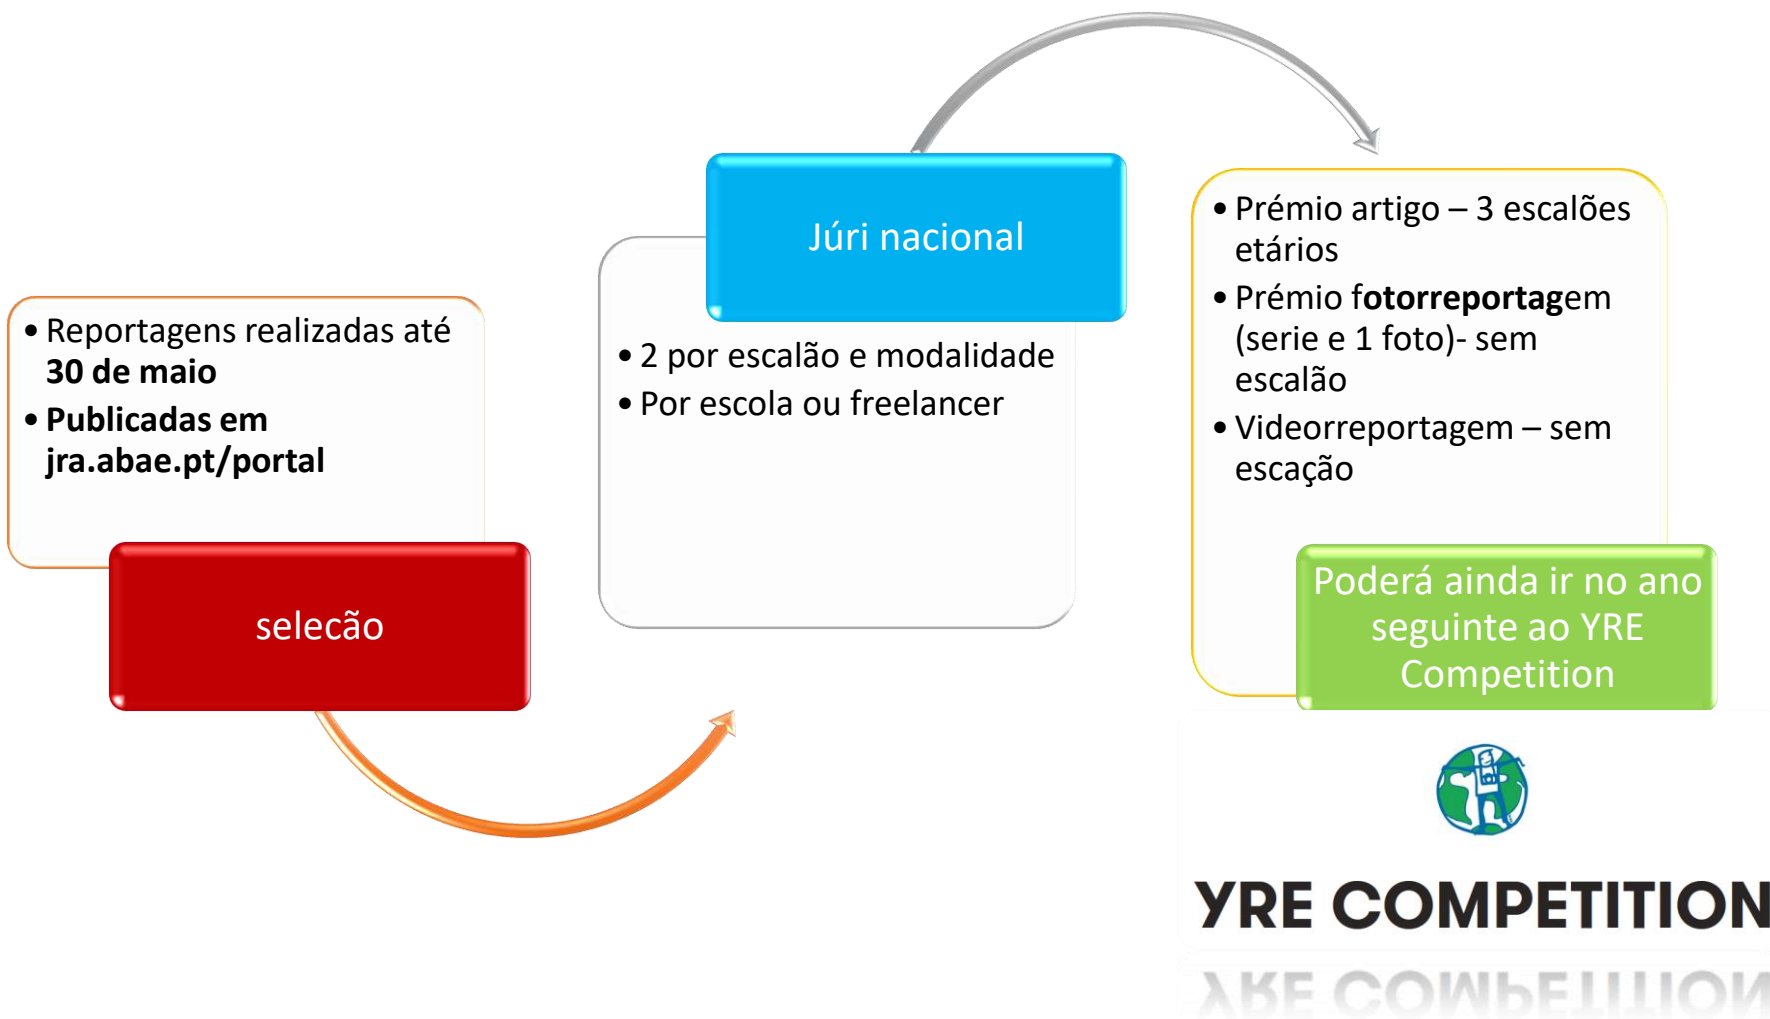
• Reportagens realizadas até **30 de maio**
• **Publicadas em jra.abae.pt/portal**

seleção

Júri nacional

• 2 por escalão e modalidade
• Por escola ou freelancer

• Prémio artigo – 3 escalões etários
• Prémio **fotorreportag**em (serie e 1 foto)- sem escalão
• Videorreportagem – sem escação

Poderá ainda ir no ano seguinte ao YRE Competition

YRE COMPETITION